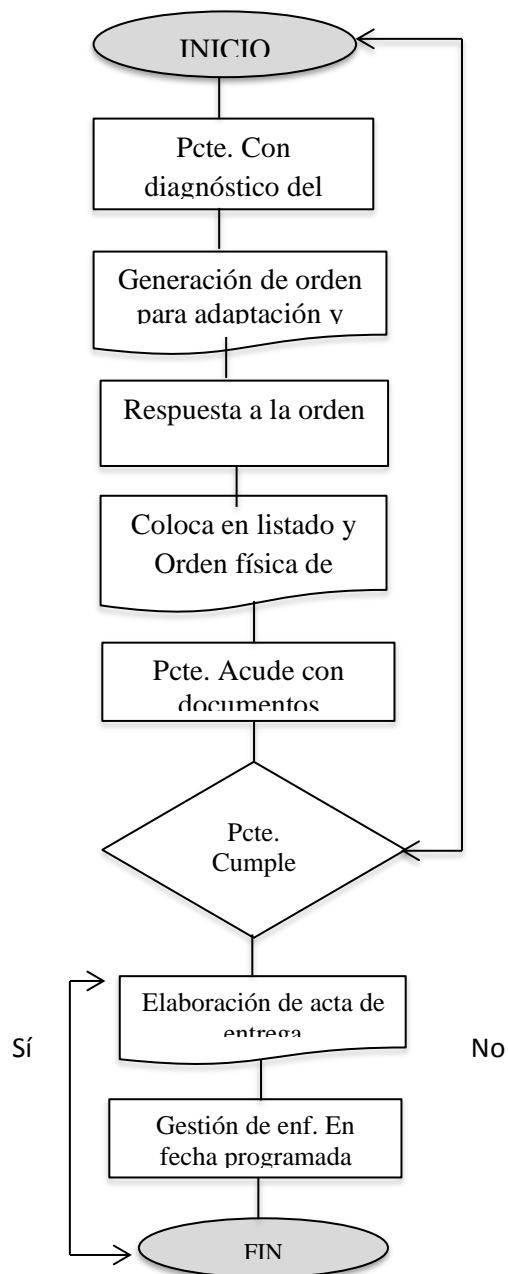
INICIO

Pcte. Con diagnóstico del

Generación de orden para adaptación y

Respuesta a la orden

Coloca en listado y Orden física de

Pcte. Acude con documentos

Pcte. Cumple

Elaboración de acta de entrega

Sí

No

Gestión de enf. En fecha programada

FIN